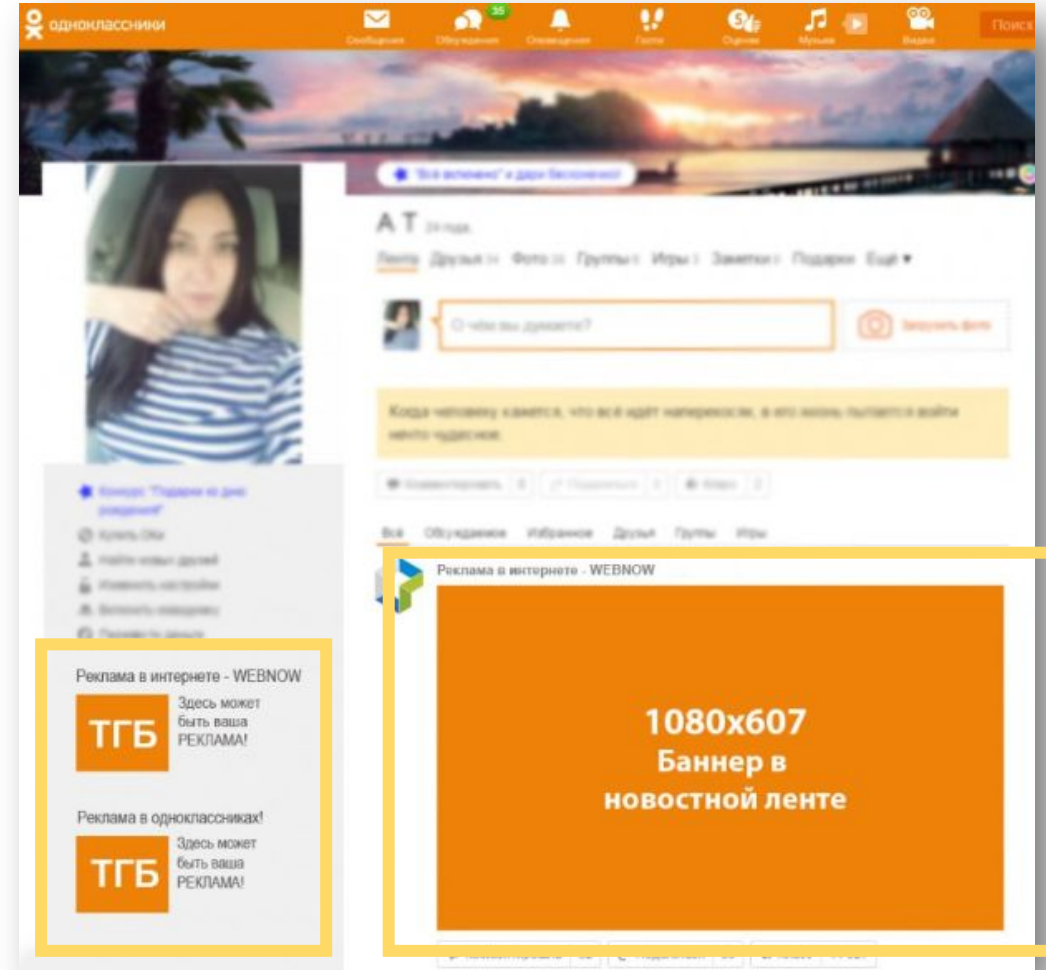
одноклассники

Сообщения
35
Обсуждения
Оповещения
Гости
Оценки
Музыка
Видео
Поиск

"Всё включено" и дари бесконечно!

А Т 24 года

Лента Друзья Фото Группы Игры Заметки Подарки Ещё ▾

О чём вы думаете?

Загрузить фото

Когда человеку кажется, что всё идёт наперекосяк, в его жизнь пытается войти нечто чудесное.

Комментировать Поделиться Класс

Всё Обсуждаемое Избранное Друзья Группы Игры

Конкурс "Подарки ко дню рождения!"
Купить ОКи
Найти новых друзей
Изменить настройки
Включить невидимку
Перевести деньги

Реклама в интернете - WEBNOW

ТГБ

Здесь может быть ваша РЕКЛАМА!

Реклама в одноклассниках!

ТГБ

Здесь может быть ваша РЕКЛАМА!

Реклама в интернете - WEBNOW

1080x607
Баннер в новостной ленте